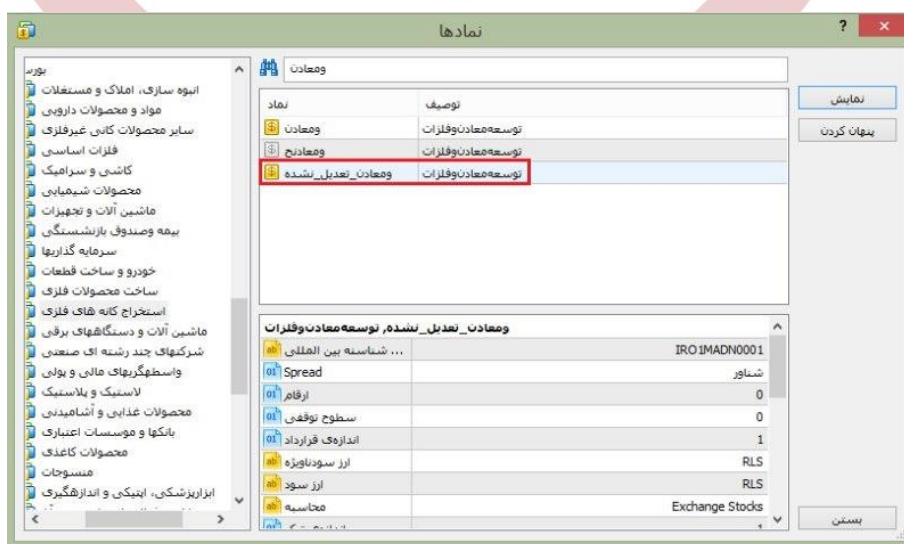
نمادها

ومعادن

| نماد | توصیف |
|---|---|
| ومعادن | توسعه‌معادن‌وفلزات |
| ومعادنح | توسعه‌معادن‌وفلزات |
| ومعادن_تعدیل_نشده | توسعه‌معادن‌وفلزات |

نمایش
پنهان کردن

بورس
انبوه سازی، املاک و مستغلات
مواد و محصولات دارویی
سایر محصولات کانی غیرفلزی
فلزات اساسی
کاشی و سرامیک
محصولات شیمیایی
ماشین آلات و تجهیزات
بیمه وصندوق بازنشستگی
سرمایه گذاریها
خودرو و ساخت قطعات
ساخت محصولات فلزی
استخراج کانه های فلزی
ماشین آلات و دستگاههای برقی
شرکتهای چند رشته ای صنعتی
واسطگریهای مالی و پولی
لاستیک و پلاستیک
محصولات غذایی و آشامیدنی
بانکها و موسسات اعتباری
محصولات کاغذی
منسوجات
ابزارپزشکی، اپتیکی و اندازه‌گیری

ومعادن_تعدیل_نشده, توسعه‌معادن‌وفلزات

| | |
|---|---|
| ... شناسه بین المللی | IRO1MADN0001 |
| Spread | شناور |
| ارقام | 0 |
| سطوح توقفی | 0 |
| اندازه‌ی قرارداد | 1 |
| ارز سودناویژه | RLS |
| ارز سود | RLS |
| محاسبه | Exchange Stocks |

بستن